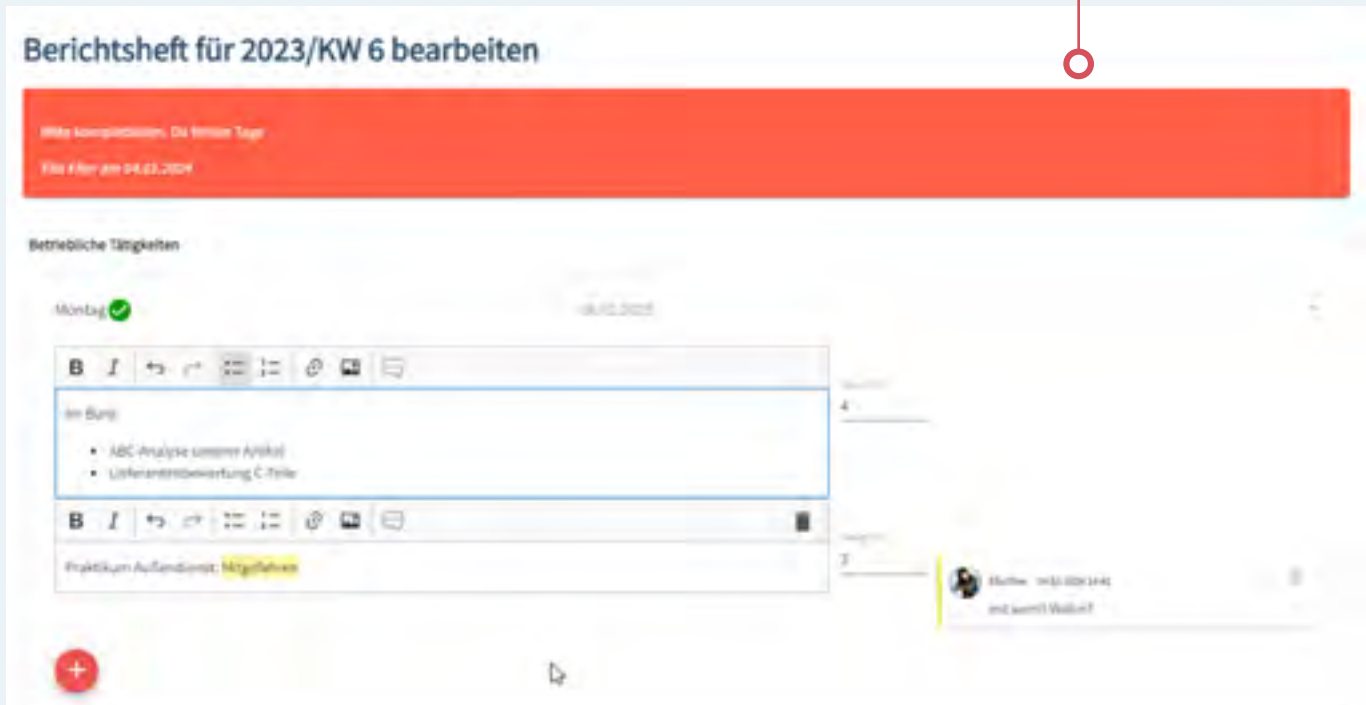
Berichtsheft für 2023/KW 6 bearbeiten

Bitte komplettieren. Da fehlen Tage

Elia Kiler am 04.03.2024

Betriebliche Tätigkeiten

Montag

06.02.2023

B I

Im Büro

- ABC-Analyse unserer Artikel
- Lieferantenbewertung C-Teile

4

B I

Praktikum Außendienst: Mitgefahren

2

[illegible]

mit wem?! Wohin?